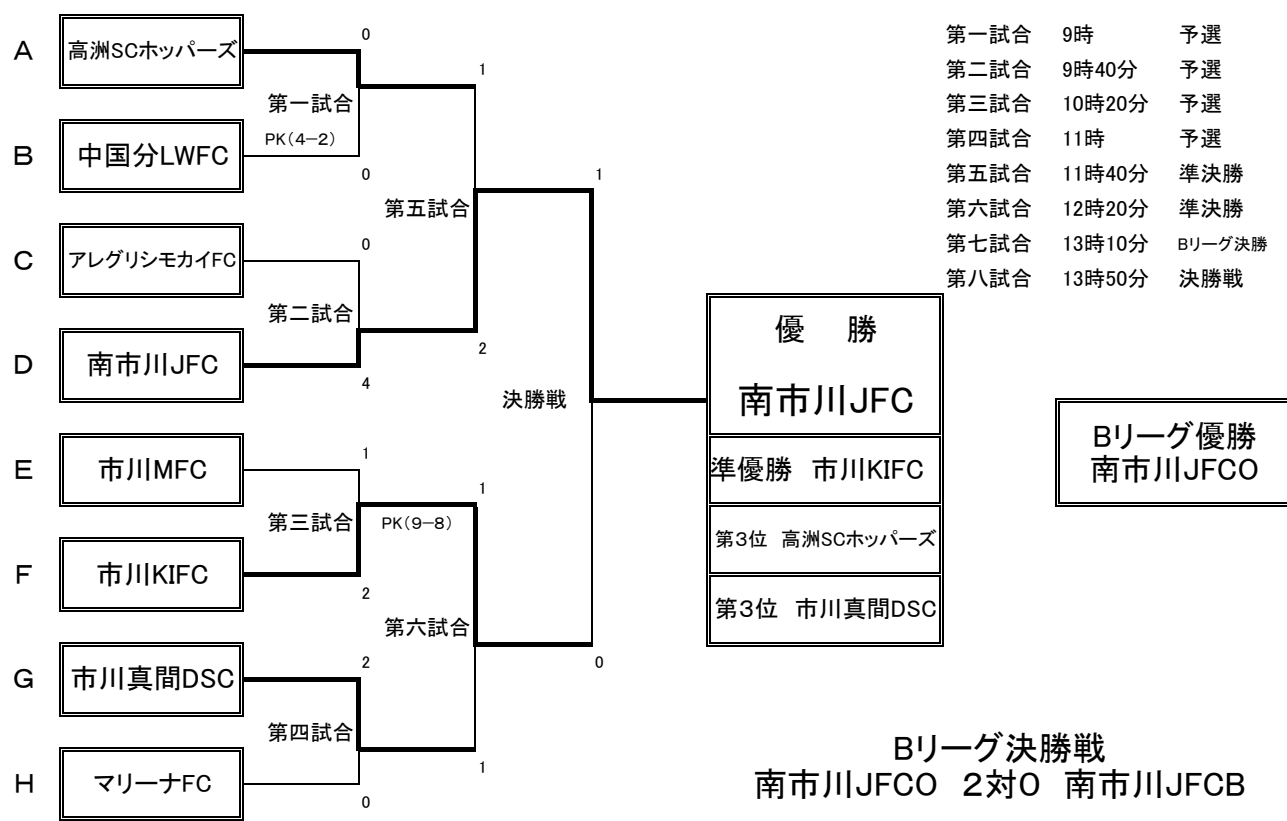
A 高洲SCホッパーズ 0
第一試合
PK(4−2)
B 中国分LWFC 0
1
第五試合
C アレグリシモカイFC 0
第二試合
D 南市川JFC 4
2
1
決勝戦
E 市川MFC 1
第三試合
PK(9−8)
F 市川KIFC 2
1
第六試合
G 市川真間DSC 2
第四試合
H マリーナFC 0
1
0

| | | |
|---|---|---|
| 第一試合 | 9時 | 予選 |
| 第二試合 | 9時40分 | 予選 |
| 第三試合 | 10時20分 | 予選 |
| 第四試合 | 11時 | 予選 |
| 第五試合 | 11時40分 | 準決勝 |
| 第六試合 | 12時20分 | 準決勝 |
| 第七試合 | 13時10分 | Bリーグ決勝 |
| 第八試合 | 13時50分 | 決勝戦 |

優　勝
南市川JFC
準優勝　市川KIFC
第3位　高洲SCホッパーズ
第3位　市川真間DSC

Bリーグ優勝
南市川JFCO

Bリーグ決勝戦
南市川JFCO　2対0　南市川JFCB